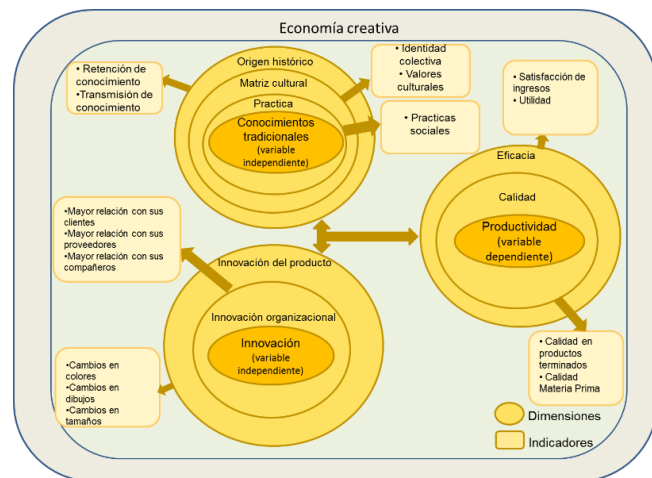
Economía creativa

• Retención de conocimiento
•Transmisión de conocimiento

Origen histórico
Matriz cultural
Practica
Conocimientos tradicionales
(variable independiente)

• Identidad colectiva
• Valores culturales

• Practicas sociales

• Satisfacción de ingresos
• Utilidad

Eficacia
Calidad
Productividad
(variable dependiente)

•Mayor relación con sus clientes
•Mayor relación con sus proveedores
•Mayor relación con sus compañeros

Innovación del producto
Innovación organizacional
Innovación
(variable independiente)

• Calidad en productos terminados
• Calidad Materia Prima

•Cambios en colores
•Cambios en dibujos
•Cambios en tamaños

Dimensiones
Indicadores